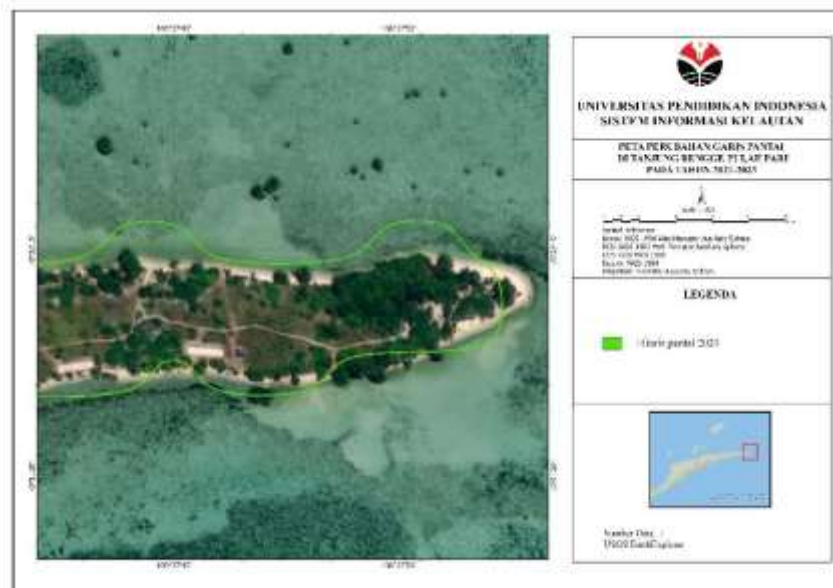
UNIVERSITAS PENDIDIKAN INDONESIA
SISTEM INFORMASI KELAUTAN

PETA PERUBAHAN GARIS PANTAI
DI TANJUNG RENGGE PULAU PARI
PADA TAHUN 2021-2023

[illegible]

LEGENDA

Garis pantai 2021

Sumber Data :
USGS EarthExplorer